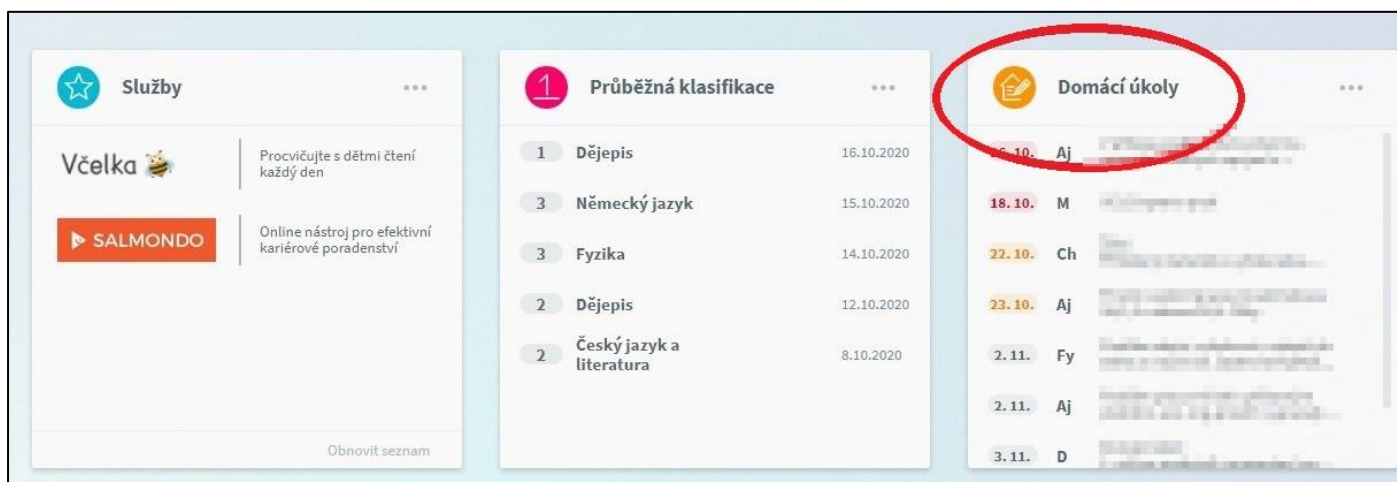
Služby ...

Včelka

Procvičujte s dětmi čtení každý den

SALMONDO

Online nástroj pro efektivní kariérové poradenství

Obnovit seznam

1 Průběžná klasifikace ...

| | | |
|---|---|---|
| 1 | Dějepis | 16.10.2020 |
| 3 | Německý jazyk | 15.10.2020 |
| 3 | Fyzika | 14.10.2020 |
| 2 | Dějepis | 12.10.2020 |
| 2 | Český jazyk a literatura | 8.10.2020 |

Domácí úkoly ...

| | | |
|---|---|---|
| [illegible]6. 10. | Aj | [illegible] |
| 18. 10. | M | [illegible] |
| 22. 10. | Ch | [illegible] |
| 23. 10. | Aj | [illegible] |
| 2. 11. | Fy | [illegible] |
| 2. 11. | Aj | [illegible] |
| 3. 11. | D | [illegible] |